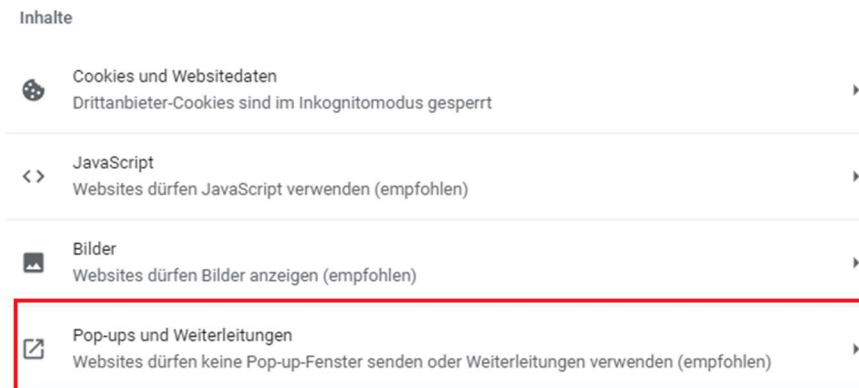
Inhalte

Cookies und Websitedaten
Drittanbieter-Cookies sind im Inkognitomodus gesperrt

JavaScript
Websites dürfen JavaScript verwenden (empfohlen)

Bilder
Websites dürfen Bilder anzeigen (empfohlen)

Pop-ups und Weiterleitungen
Websites dürfen keine Pop-up-Fenster senden oder Weiterleitungen verwenden (empfohlen)